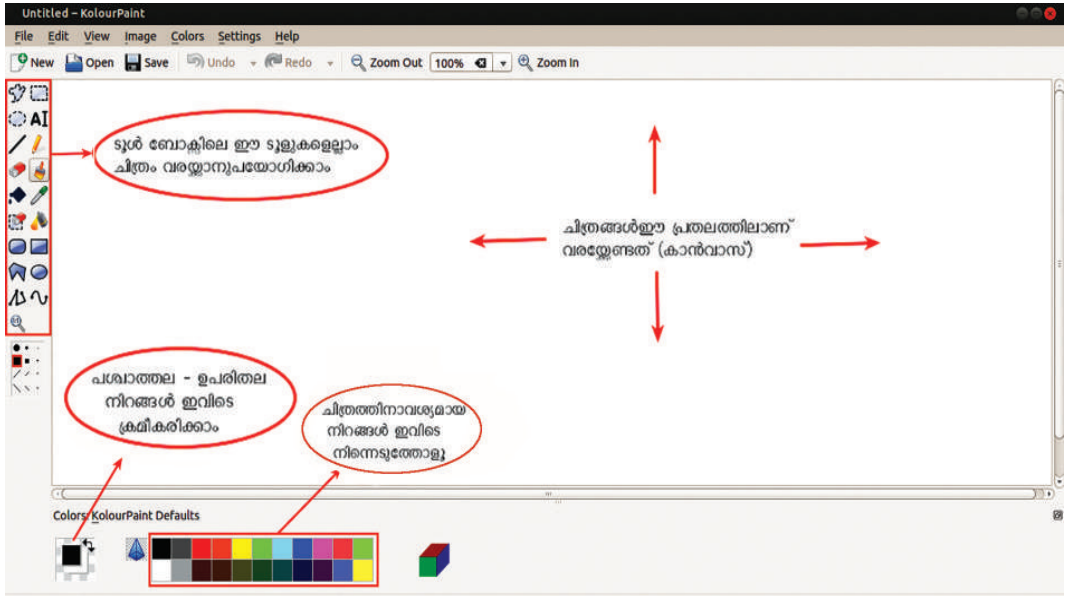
Untitled – KolourPaint

File Edit View Image Colors Settings Help

New Open Save Undo Redo Zoom Out 100% Zoom In

ടൂൾ ബോക്സിലെ ഈ ടൂളുകളെല്ലാം ചിത്രം വരയ്ക്കാനുപയോഗിക്കാം

ചിത്രങ്ങൾ ഈ പ്രതലത്തിലാണ് വരയ്ക്കേണ്ടത് (കാൻവാസ്)

പശ്ചാത്തല - ഉപരിതല നിറങ്ങൾ ഇവിടെ ക്രമീകരിക്കാം

ചിത്രത്തിനാവശ്യമായ നിറങ്ങൾ ഇവിടെ നിന്നെടുത്തോളൂ

Colors: KolourPaint Defaults